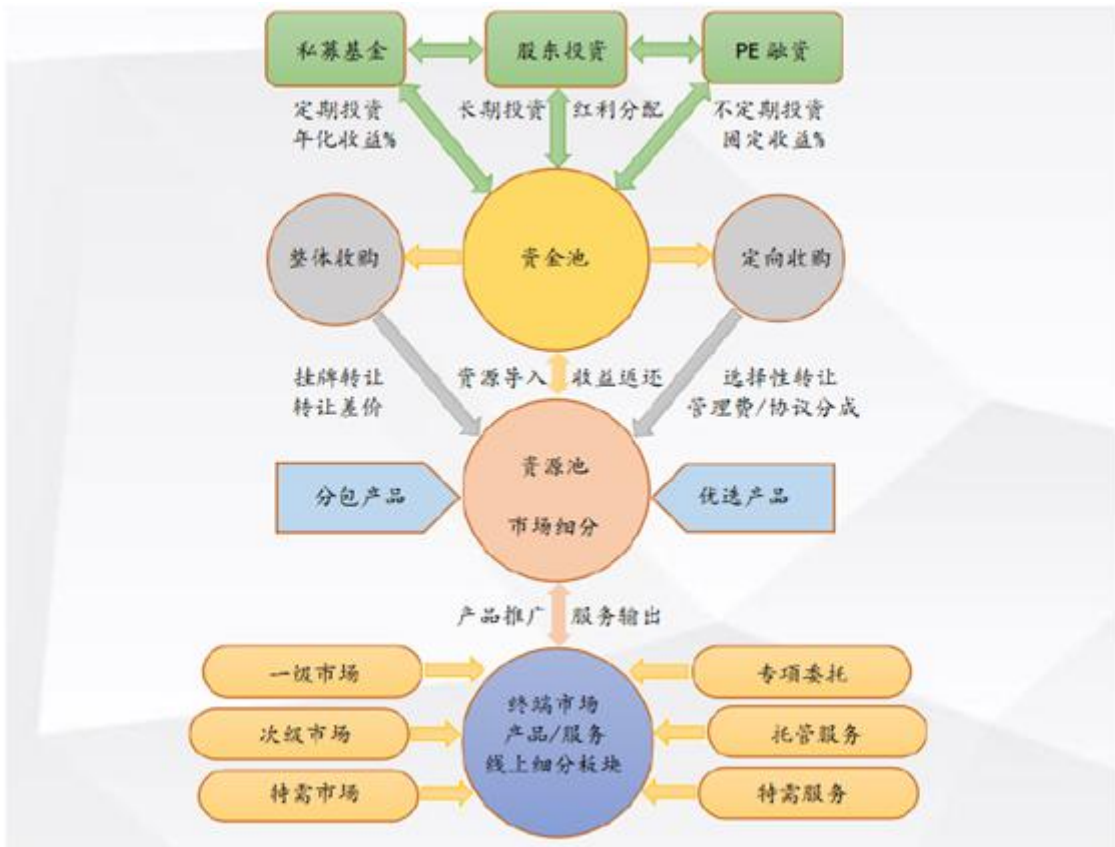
私募基金

股东投资

PE 融资

定期投资
年化收益%

长期投资

红利分配

不定期投资
固定收益%

整体收购

资金池

定向收购

挂牌转让
转让差价

资源导入

收益返还

选择性转让
管理费/协议分成

资源池
市场细分

分包产品

优选产品

产品推广

服务输出

一级市场

次级市场

特需市场

终端市场
产品/服务
线上细分板块

专项委托

托管服务

特需服务